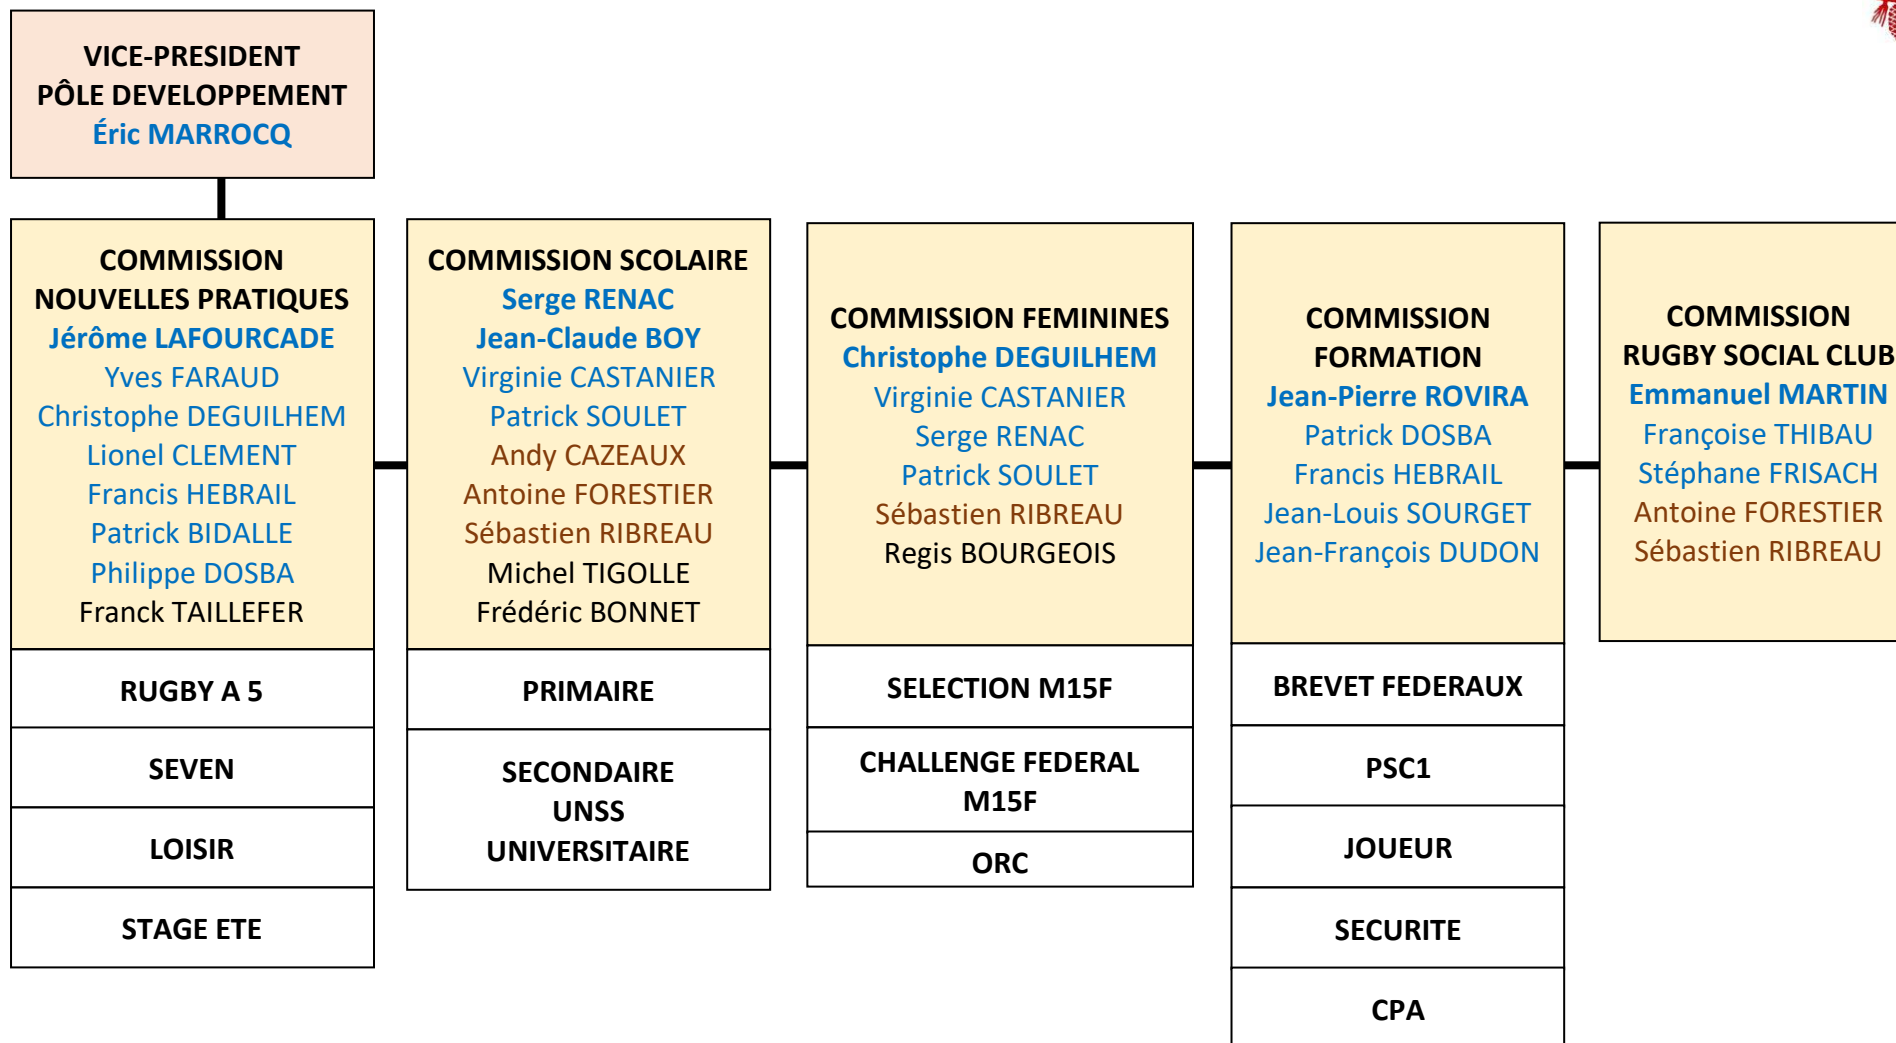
VICE-PRESIDENT
PÔLE DEVELOPPEMENT
Éric MARROCQ

COMMISSION NOUVELLES PRATIQUES
Jérôme LAFOURCADE
Yves FARAUD
Christophe DEGUILHEM
Lionel CLEMENT
Francis HEBRAIL
Patrick BIDALLE
Philippe DOSBA
Franck TAILLEFER

RUGBY A 5

SEVEN

LOISIR

STAGE ETE

COMMISSION SCOLAIRE
Serge RENAC
Jean-Claude BOY
Virginie CASTANIER
Patrick SOULET
Andy CAZEAUX
Antoine FORESTIER
Sébastien RIBREAU
Michel TIGOLLE
Frédéric BONNET

PRIMAIRE

SECONDAIRE
UNSS
UNIVERSITAIRE

COMMISSION FEMININES
Christophe DEGUILHEM
Virginie CASTANIER
Serge RENAC
Patrick SOULET
Sébastien RIBREAU
Regis BOURGEOIS

SELECTION M15F

CHALLENGE FEDERAL M15F

ORC

COMMISSION FORMATION
Jean-Pierre ROVIRA
Patrick DOSBA
Francis HEBRAIL
Jean-Louis SOURGET
Jean-François DUDON

BREVET FEDERAUX

PSC1

JOUEUR

SECURITE

CPA

COMMISSION RUGBY SOCIAL CLUB
Emmanuel MARTIN
Françoise THIBAU
Stéphane FRISACH
Antoine FORESTIER
Sébastien RIBREAU